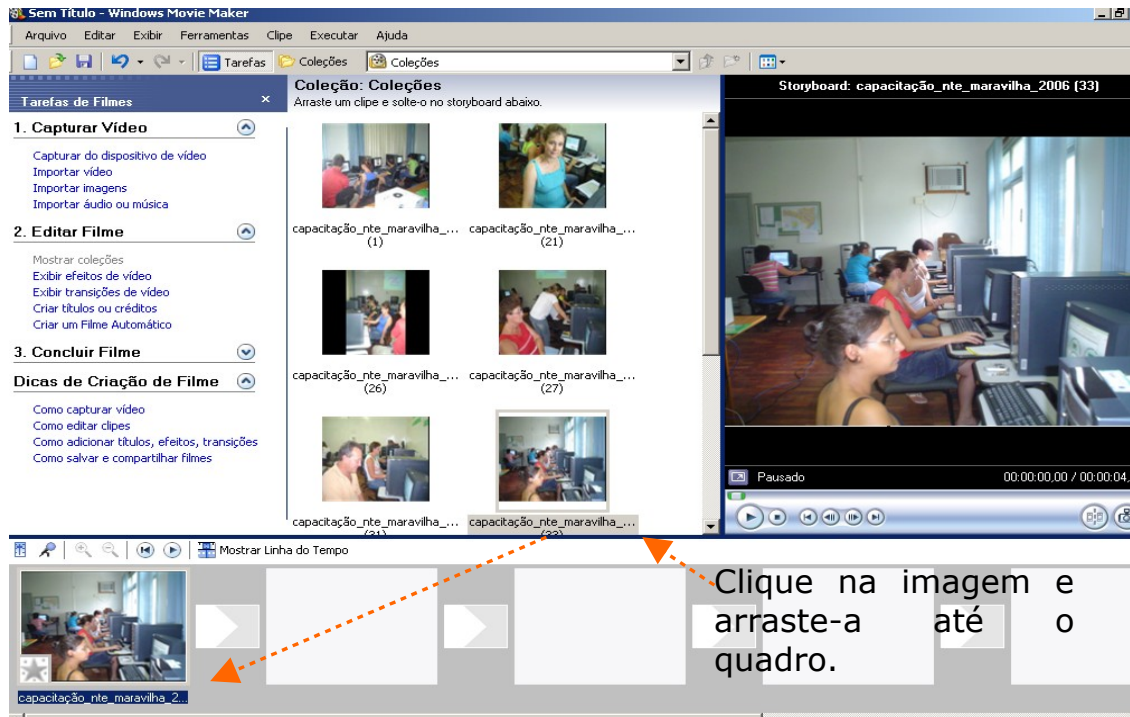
Sem Título - Windows Movie Maker

Arquivo Editar Exibir Ferramentas Clipe Executar Ajuda

Tarefas Coleções Coleções

Tarefas de Filmes

1. Capturar Vídeo

Capturar do dispositivo de vídeo
Importar vídeo
Importar imagens
Importar áudio ou música

2. Editar Filme

Mostrar coleções
Exibir efeitos de vídeo
Exibir transições de vídeo
Criar títulos ou créditos
Criar um Filme Automático

3. Concluir Filme

Dicas de Criação de Filme

Como capturar vídeo
Como editar clipes
Como adicionar títulos, efeitos, transições
Como salvar e compartilhar filmes

Coleção: Coleções
Arraste um clipe e solte-o no storyboard abaixo.

capacitação_nte_maravilha_... (1)
capacitação_nte_maravilha_... (21)
capacitação_nte_maravilha_... (26)
capacitação_nte_maravilha_... (27)
capacitação_nte_maravilha_... (31)
capacitação_nte_maravilha_... (33)

Storyboard: capacitação_nte_maravilha_2006 (33)

Pausado
00:00:00,00 / 00:00:04,

Mostrar Linha do Tempo

capacitação_nte_maravilha_2...

Clique na imagem e arraste-a até o quadro.